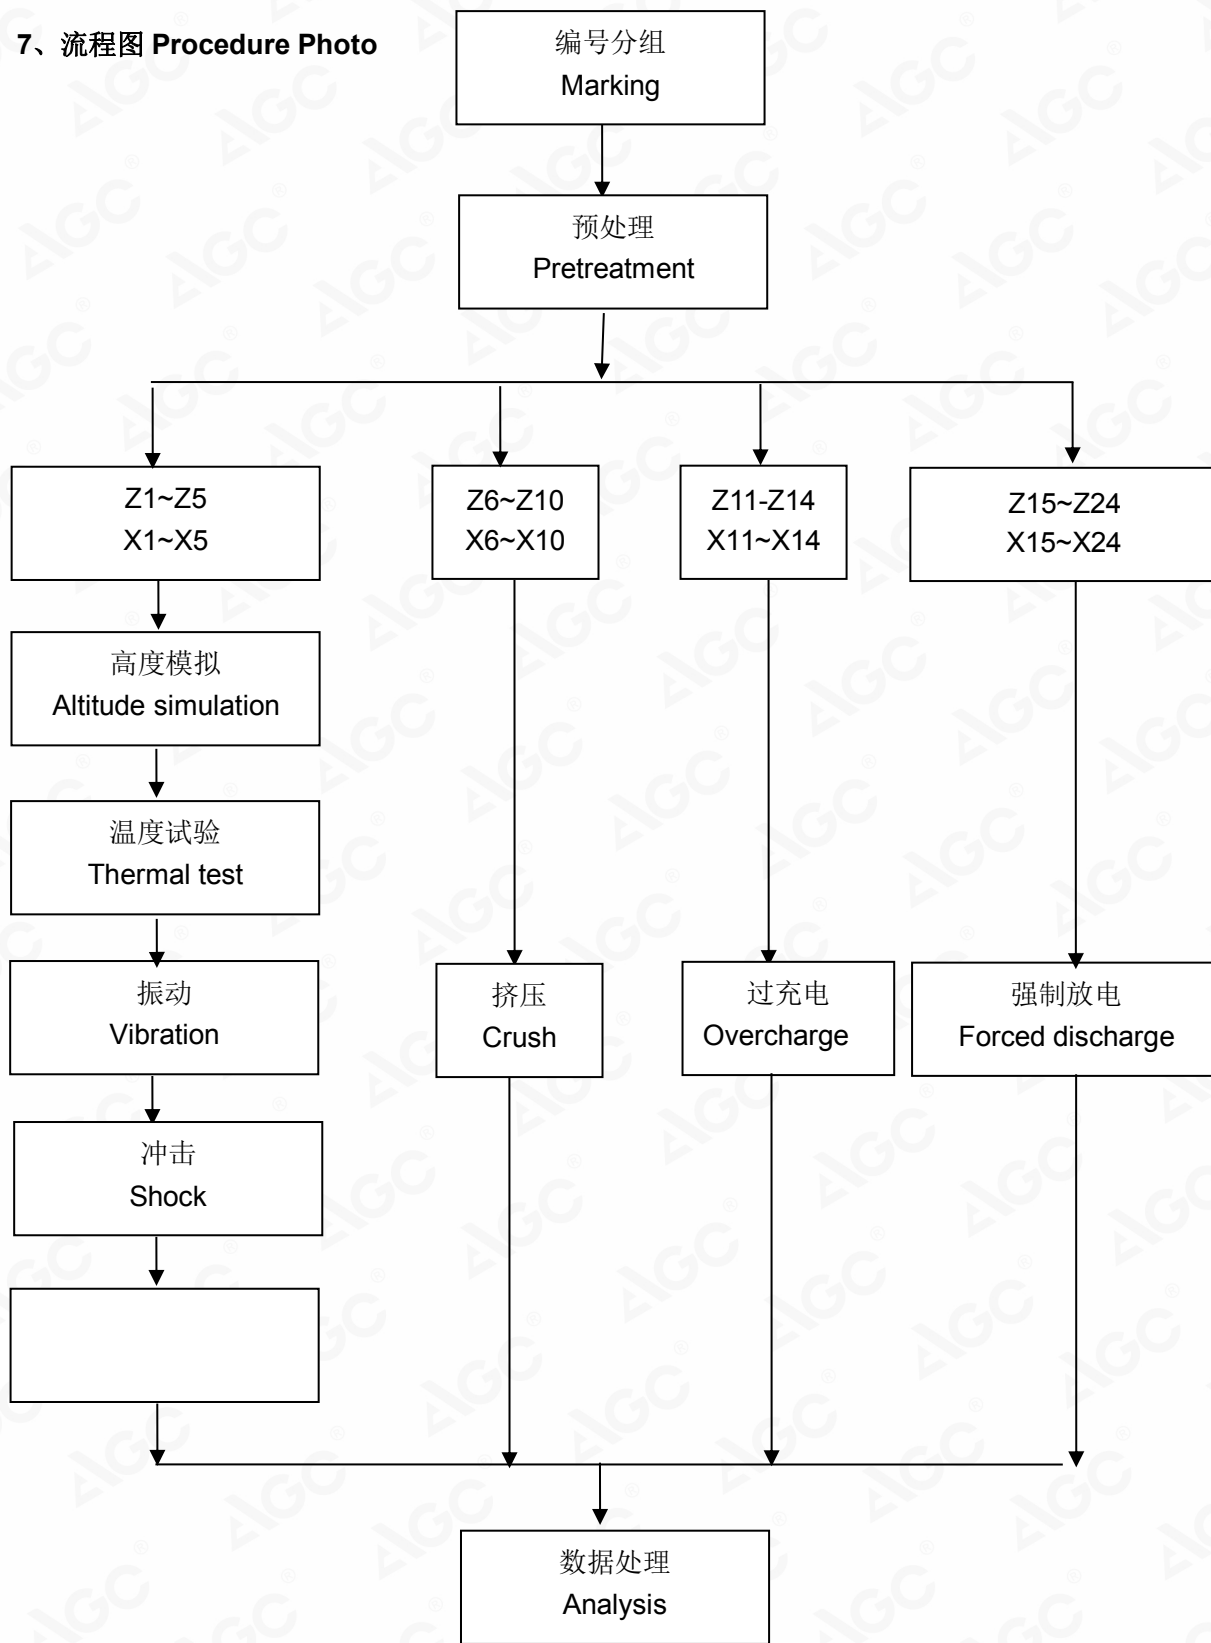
7、流程图 Procedure Photo

编号分组
Marking

预处理
Pretreatment

Z1~Z5
X1~X5

Z6~Z10
X6~X10

Z11-Z14
X11~X14

Z15~Z24
X15~X24

高度模拟
Altitude simulation

温度试验
Thermal test

振动
Vibration

冲击
Shock

挤压
Crush

过充电
Overcharge

强制放电
Forced discharge

数据处理
Analysis